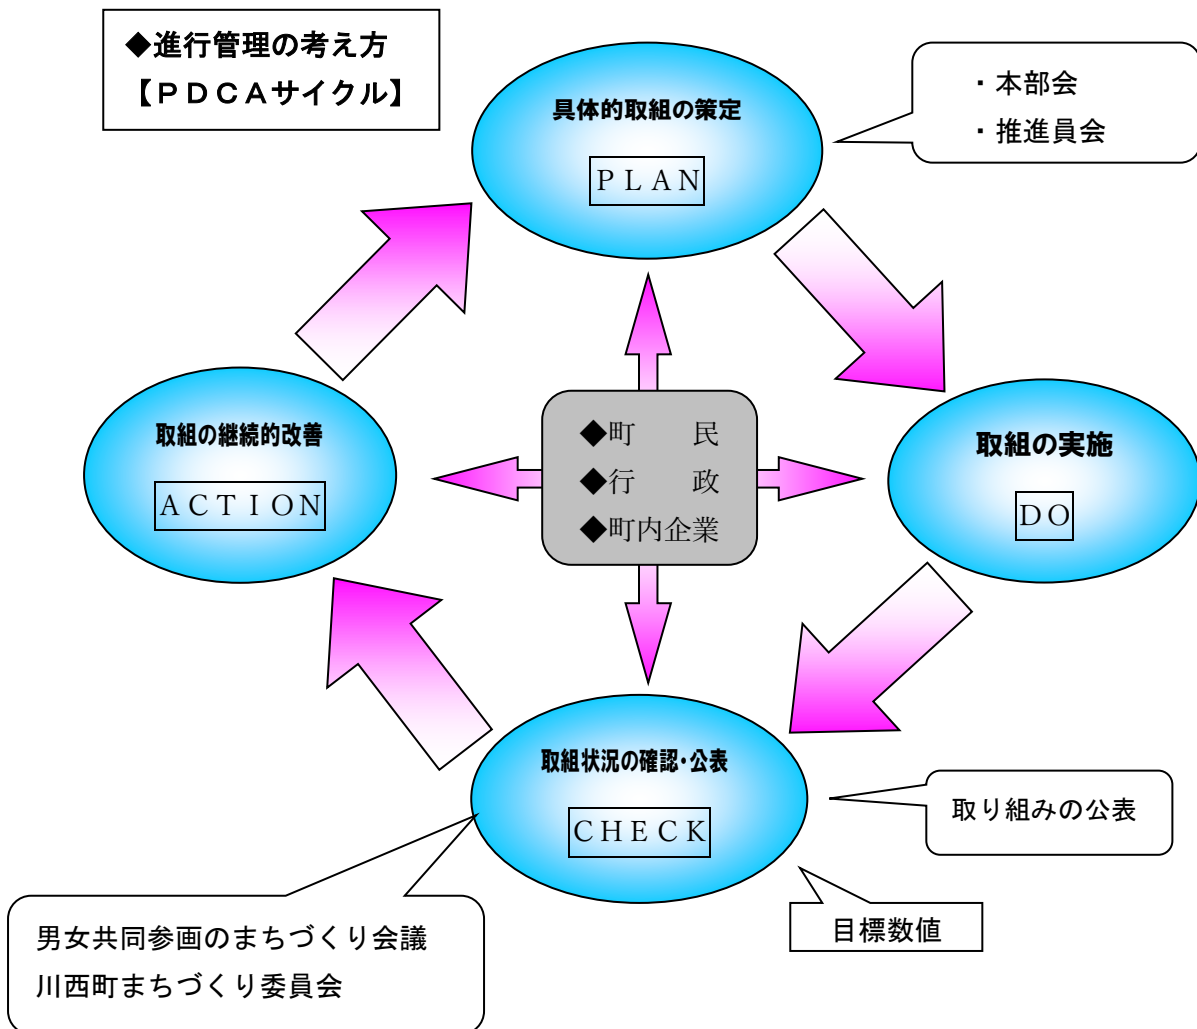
◆進行管理の考え方
【ＰＤＣＡサイクル】

・本部会
・推進員会

具体的取組の策定
ＰＬＡＮ

取組の継続的改善
ＡＣＴＩＯＮ

◆町　民
◆行　政
◆町内企業

取組の実施
ＤＯ

取組状況の確認･公表
ＣＨＥＣＫ

取り組みの公表

目標数値

男女共同参画のまちづくり会議
川西町まちづくり委員会